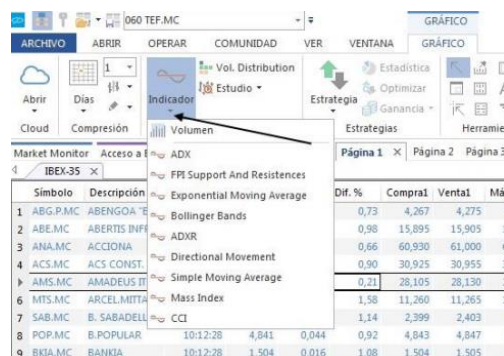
060 TEF.MC
GRÁFICO
ARCHIVO ABRIR OPERAR COMUNIDAD VER VENTANA GRÁFICO
Vol. Distribution
Estudio
Estadística
Optimizar
Ganancia
Abrir Días Indicador Estrategia
Cloud Compresión Estrategias Herramie
Market Monitor Acceso a
IBEX-35
Página 1 Página 2 Página 3

Volumen
ADX
FPI Support And Resistences
Exponential Moving Average
Bollinger Bands
ADXR
Directional Movement
Simple Moving Average
Mass Index
CCI

| | Símbolo | Descripción | | | | Dif. % | Compra1 | Venta1 | Má |
|---|---|---|---|---|---|---|---|---|---|
| 1 | ABG.P.MC | ABENGOA "E | | | | 0,73 | 4,267 | 4,275 | |
| 2 | ABE.MC | ABERTIS INF | | | | 0,98 | 15,895 | 15,905 | |
| 3 | ANA.MC | ACCIONA | | | | 0,66 | 60,930 | 61,000 | |
| 4 | ACS.MC | ACS CONST. | | | | 0,90 | 30,925 | 30,955 | |
| 5 | AMS.MC | AMADEUS IT | | | | 0,21 | 28,105 | 28,130 | |
| 6 | MTS.MC | ARCEL.MITTA | | | | 1,58 | 11,260 | 11,265 | |
| 7 | SAB.MC | B. SABADELL | | | | 1,14 | 2,399 | 2,403 | |
| 8 | POP.MC | B.POPULAR | 10:12:28 | 4,841 | 0,044 | 0,92 | 4,843 | 4,847 | |
| 9 | BKIA.MC | BANKIA | 10:12:28 | 1,504 | 0,016 | 1,08 | 1,504 | 1,505 | |